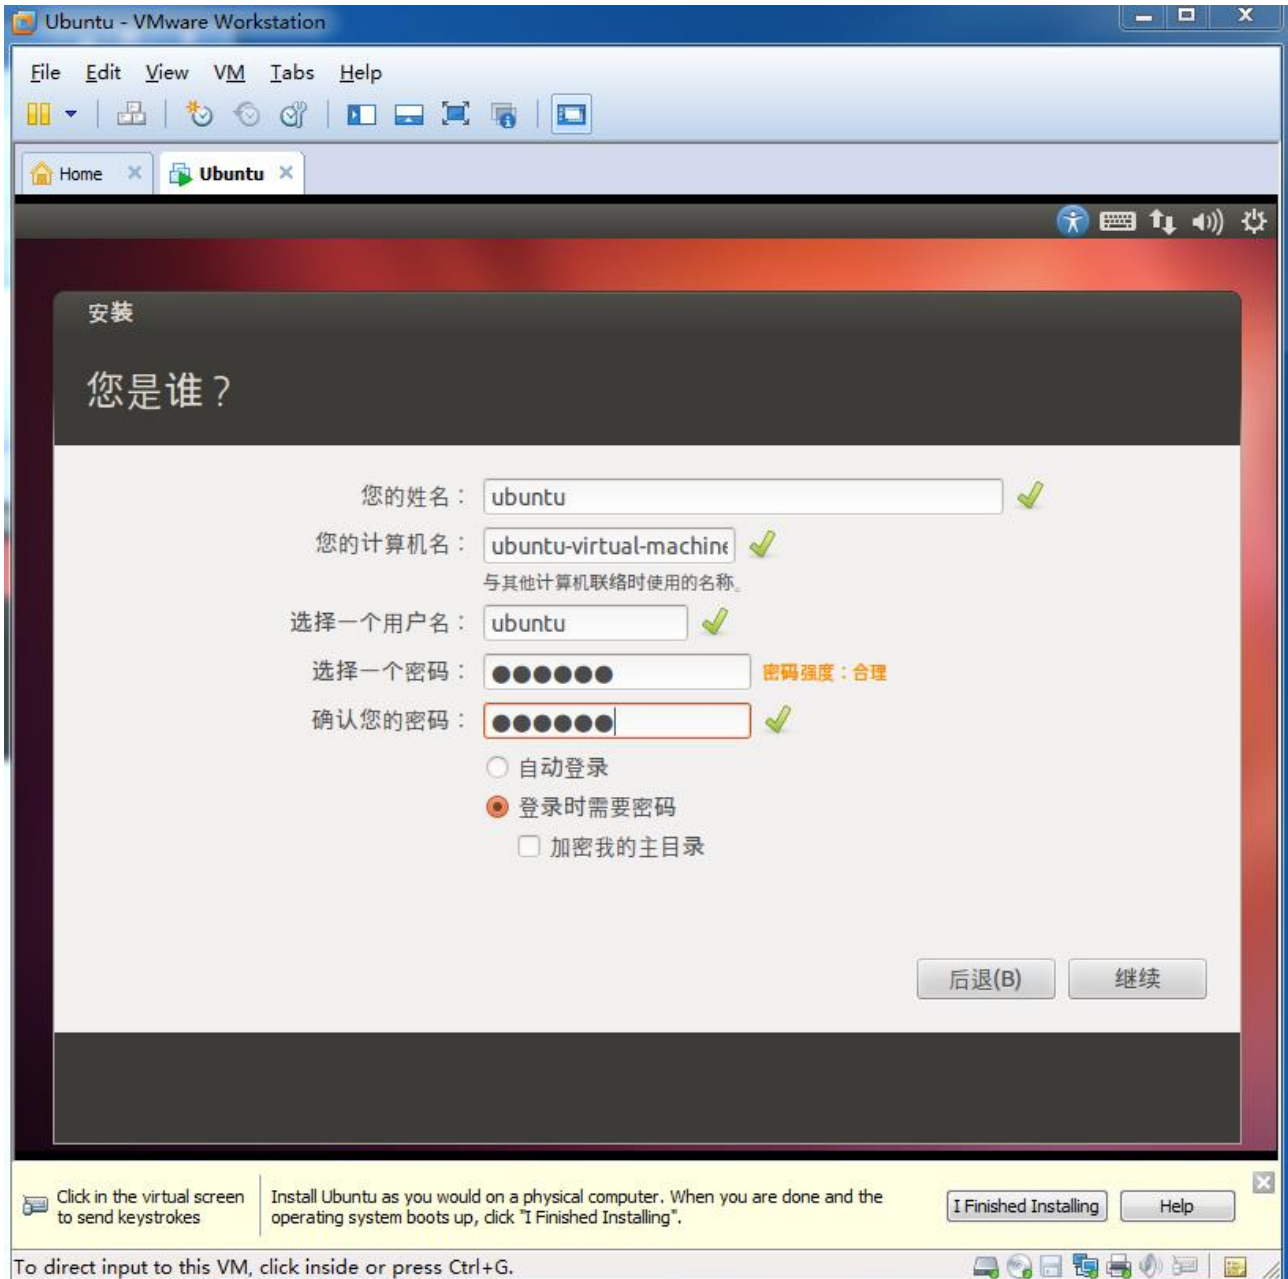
Ubuntu - VMware Workstation

File Edit View VM Tabs Help

Home Ubuntu

安装

您是谁？

您的姓名： ubuntu

您的计算机名： ubuntu-virtual-machine

与其他计算机联络时使用的名称。

选择一个用户名： ubuntu

选择一个密码： ●●●●●● 密码强度：合理

确认您的密码： ●●●●●●

自动登录

登录时需要密码

加密我的主目录

后退(B) 继续

Click in the virtual screen to send keystrokes

Install Ubuntu as you would on a physical computer. When you are done and the operating system boots up, click "I Finished Installing".

I Finished Installing Help

To direct input to this VM, click inside or press Ctrl+G.